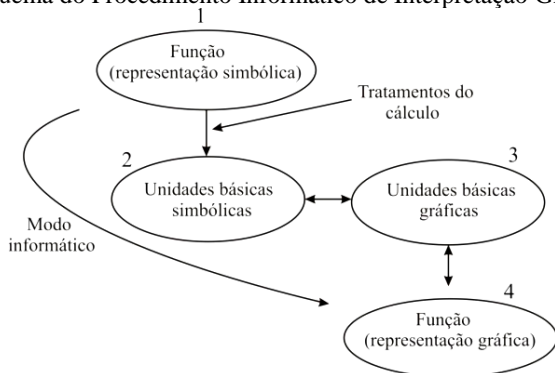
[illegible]uema do Procedimento Informático de Interpretação G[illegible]

1
Função
(representação simbólica)

Tratamentos do cálculo

2
Unidades básicas simbólicas

3
Unidades básicas gráficas

Modo informático

4
Função
(representação gráfica)